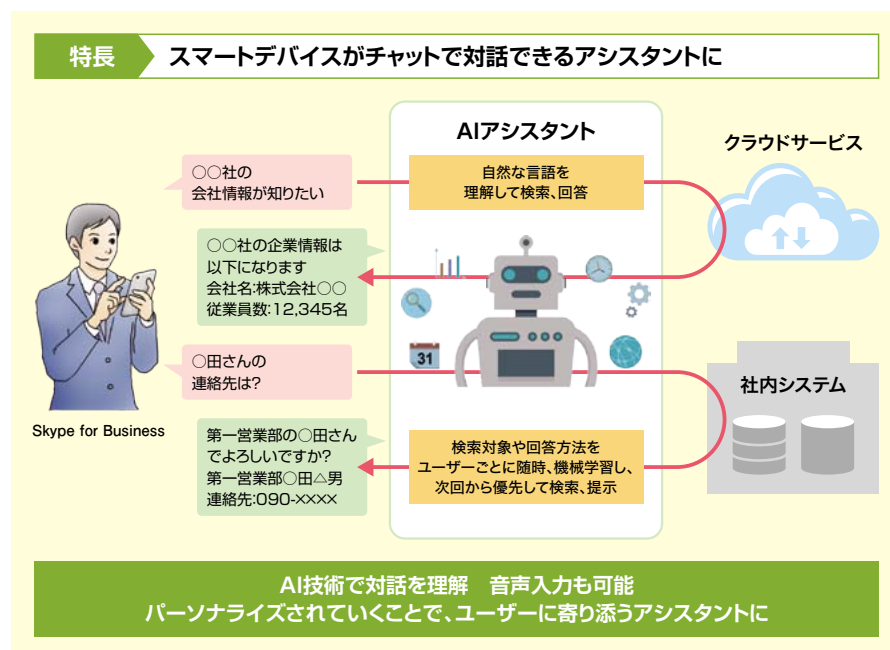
特長 スマートデバイスがチャットで対話できるアシスタントに

AIアシスタント

クラウドサービス

○○社の
会社情報が知りたい

自然な言語を
理解して検索、回答

○○社の企業情報は
以下になります
会社名:株式会社○○
従業員数:12,345名

31

○田さんの
連絡先は?

社内システム

Skype for Business

第一営業部の○田さん
でよろしいですか?
第一営業部○田△男
連絡先:090-××××

検索対象や回答方法を
ユーザーごとに随時、機械学習し、
次回から優先して検索、提示

AI技術で対話を理解 音声入力も可能
パーソナライズされていくことで、ユーザーに寄り添うアシスタントに